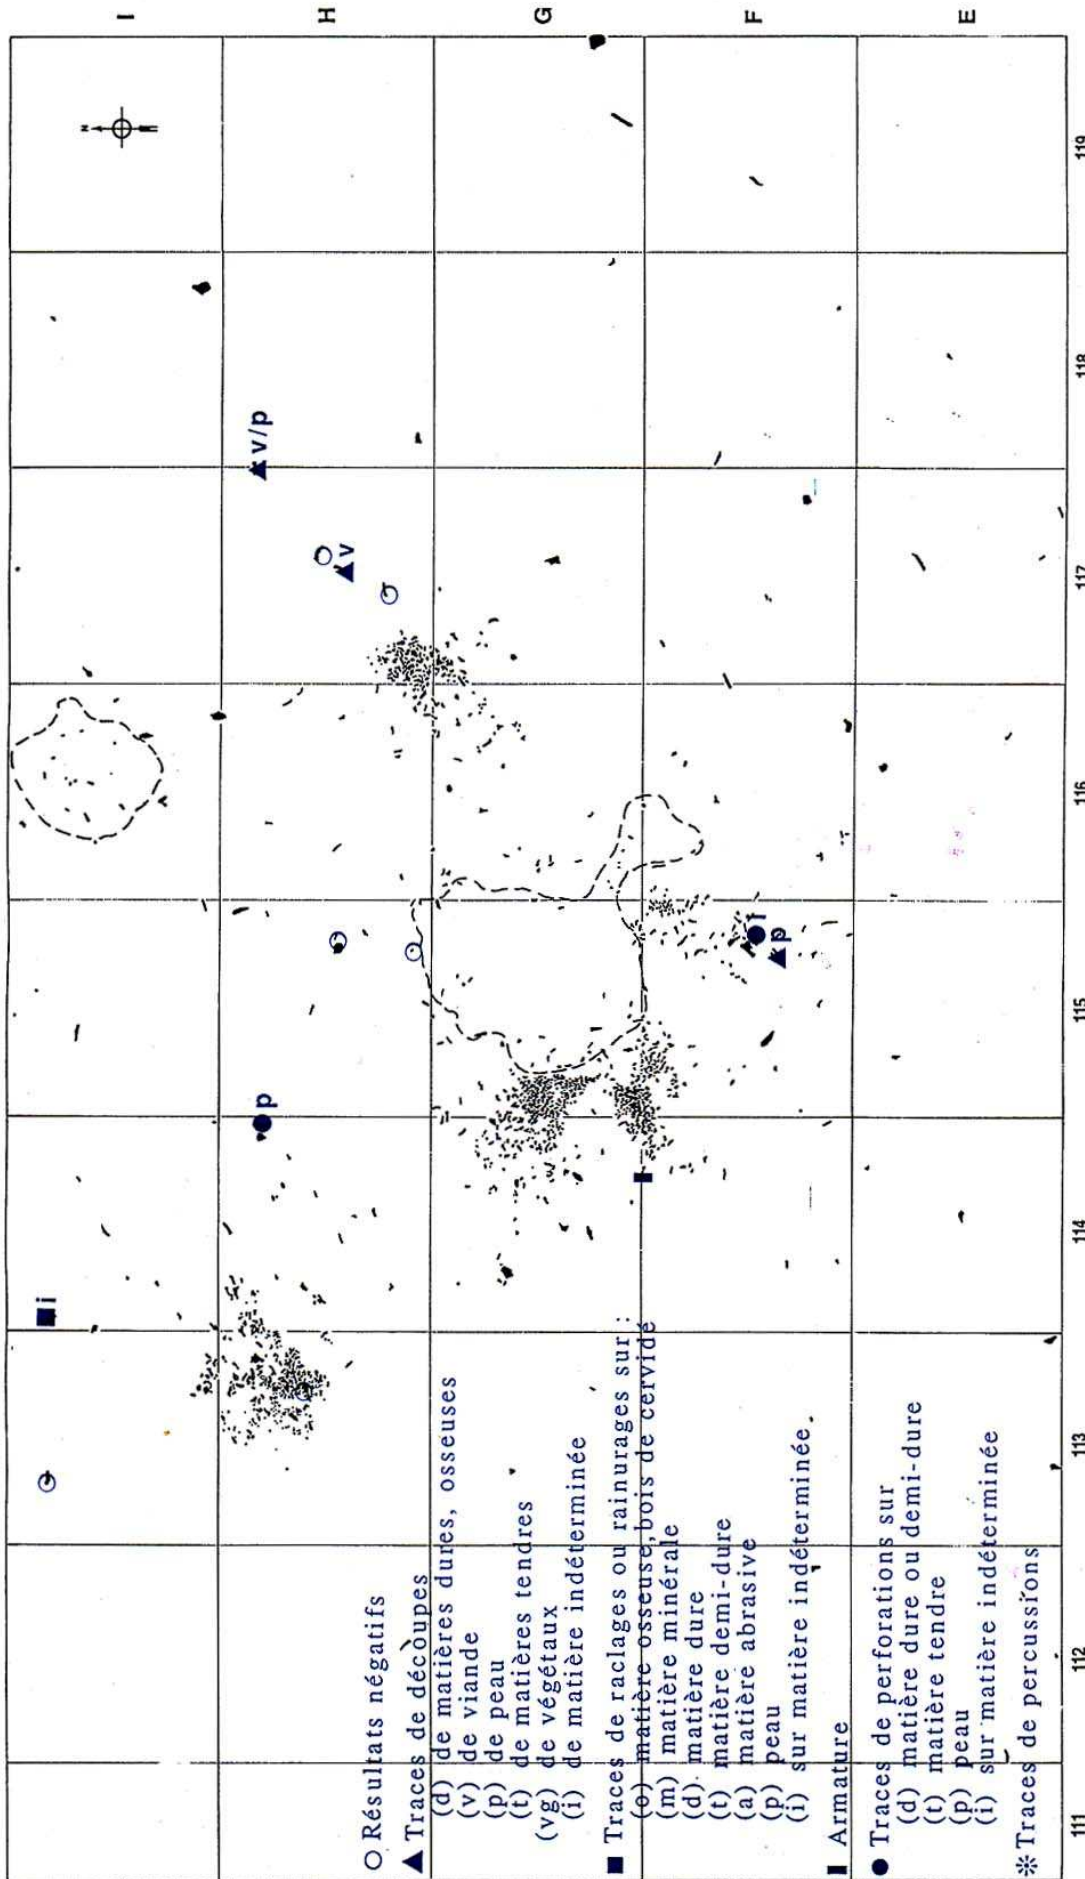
I
H
G
F
E

v/p
v
p
i
p
i

○ Résultats négatifs
▲ Traces de découpes
(d) de matières dures, osseuses
(v) de viande
(p) de peau
(t) de matières tendres
(vg) de végétaux
(i) de matière indéterminée
■ Traces de raclages ou rainurages sur :
(o) matière osseuse, bois de cervidé
(m) matière minérale
(d) matière dure
(t) matière demi-dure
(a) matière abrasive
(p) peau
(i) sur matière indéterminée
▮ Armature
● Traces de perforations sur
(d) matière dure ou demi-dure
(t) matière tendre
(p) peau
(i) sur matière indéterminée
✻ Traces de percussions

111
112
113
114
115
116
117
118
119